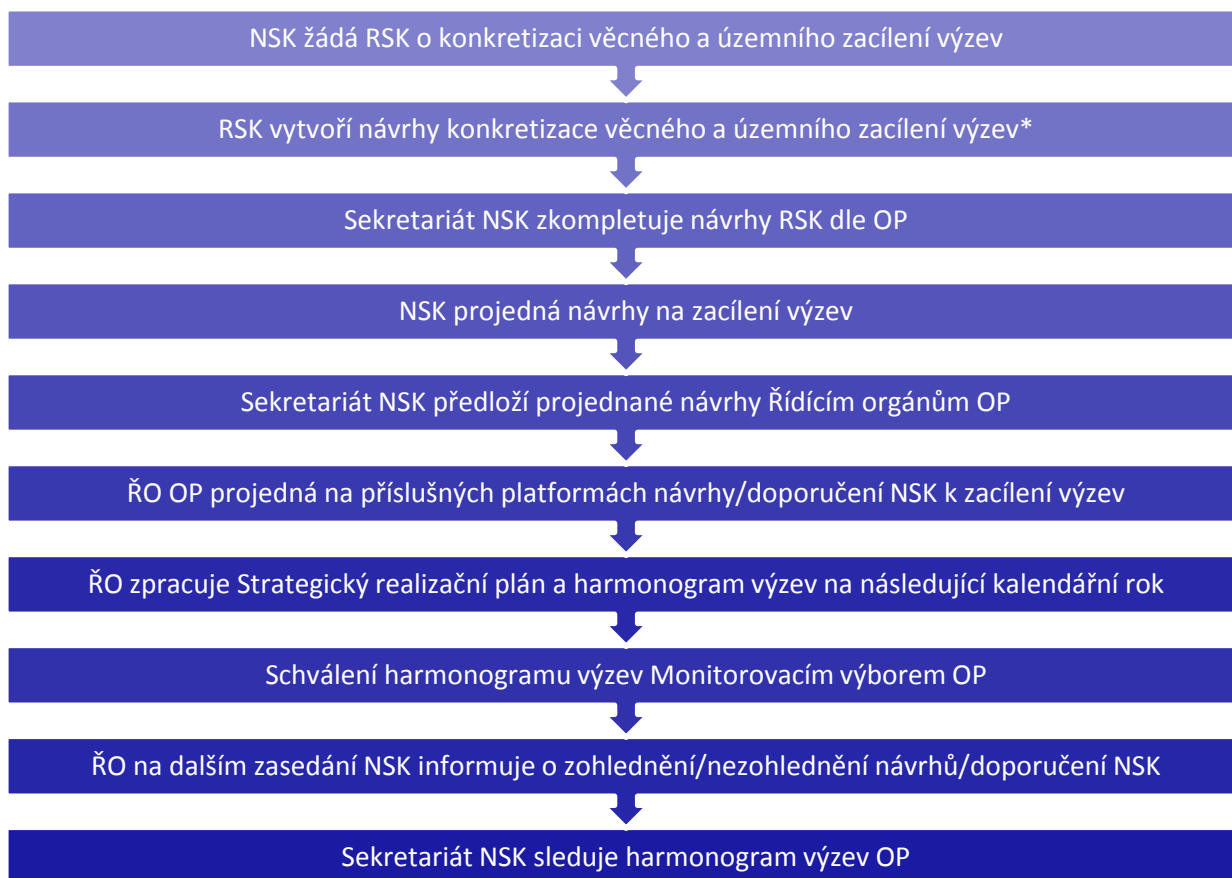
NSK žádá RSK o konkretizaci věcného a územního zacílení výzev

RSK vytvoří návrhy konkretizace věcného a územního zacílení výzev*

Sekretariát NSK zkompletuje návrhy RSK dle OP

NSK projedná návrhy na zacílení výzev

Sekretariát NSK předloží projednané návrhy Řídícím orgánům OP

ŘO OP projedná na příslušných platformách návrhy/doporučení NSK k zacílení výzev

ŘO zpracuje Strategický realizační plán a harmonogram výzev na následující kalendářní rok

Schválení harmonogramu výzev Monitorovacím výborem OP

ŘO na dalším zasedání NSK informuje o zohlednění/nezohlednění návrhů/doporučení NSK

Sekretariát NSK sleduje harmonogram výzev OP